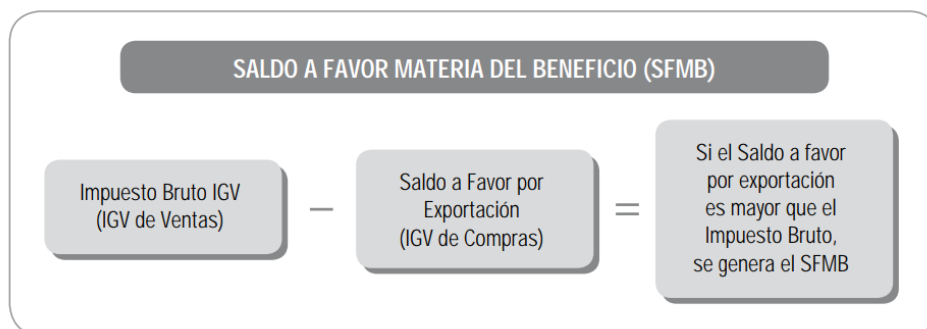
SALDO A FAVOR MATERIA DEL BENEFICIO (SFMB)

Impuesto Bruto IGV
(IGV de Ventas)

–

Saldo a Favor por
Exportación
(IGV de Compras)

=

Si el Saldo a favor
por exportación
es mayor que el
Impuesto Bruto,
se genera el SFMB